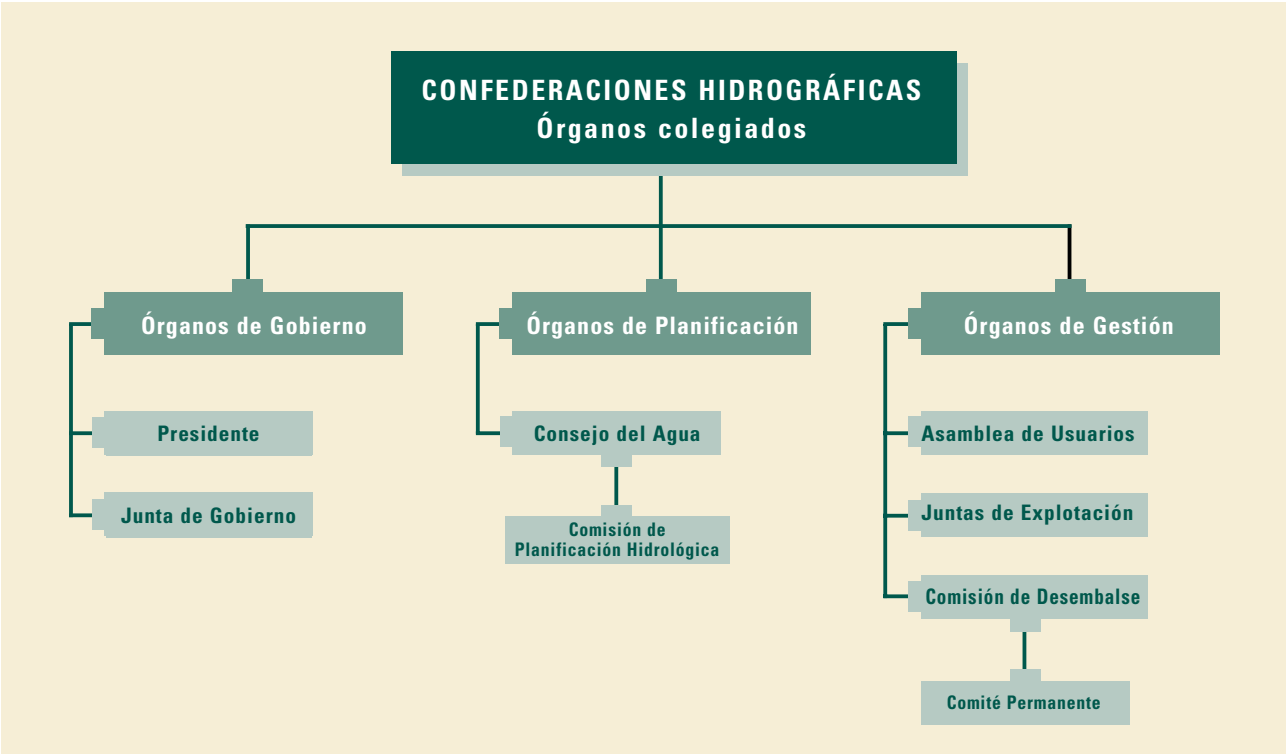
CONFEDERACIONES HIDROGRÁFICAS
Órganos colegiados

Órganos de Gobierno

Presidente

Junta de Gobierno

Órganos de Planificación

Consejo del Agua

Comisión de Planificación Hidrológica

Órganos de Gestión

Asamblea de Usuarios

Juntas de Explotación

Comisión de Desembalse

Comité Permanente